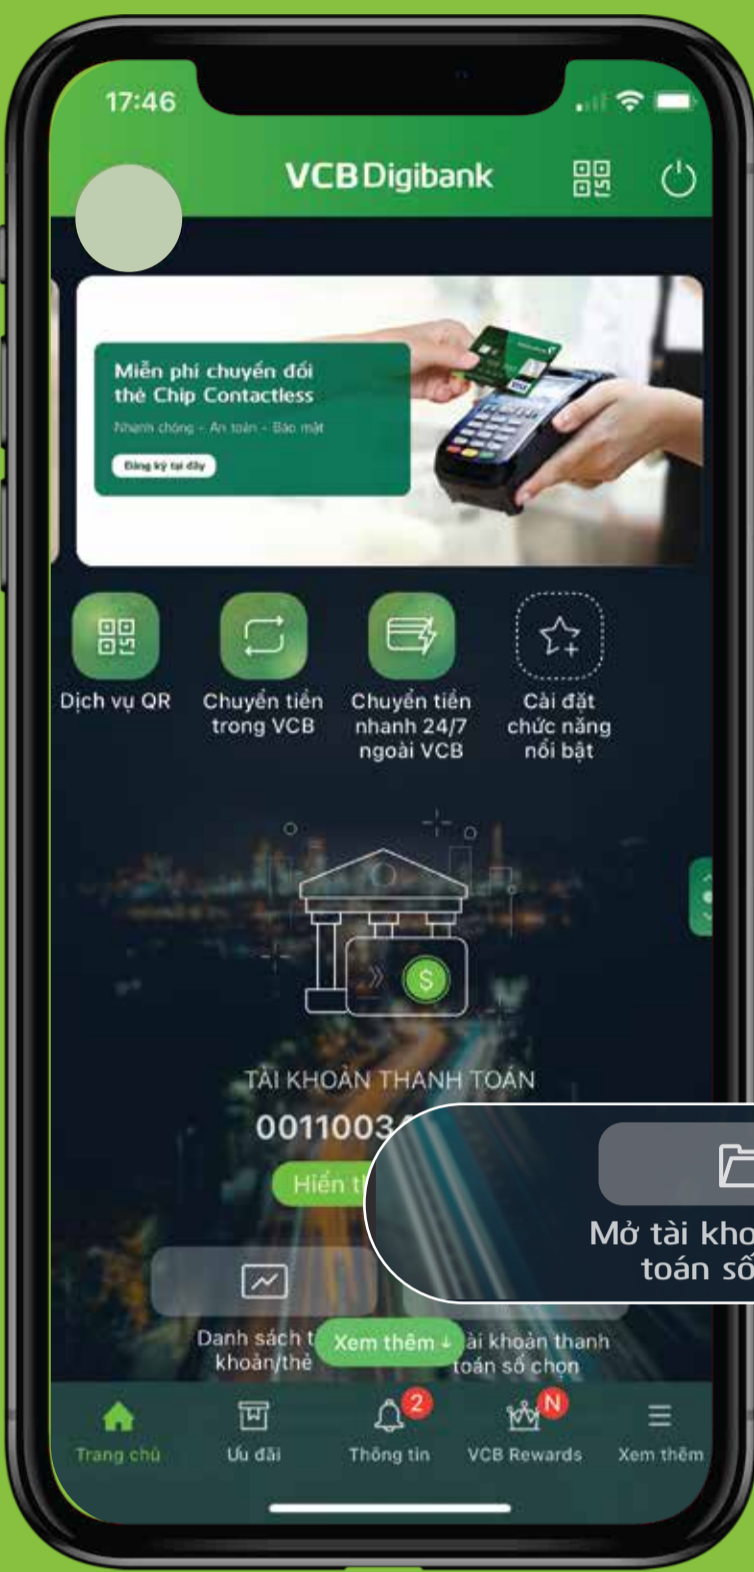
17:46

VCB Digibank

Miễn phí chuyển đổi thẻ Chip Contactless

Nhanh chóng - An toàn - Bảo mật

Đăng ký tại đây

Dịch vụ QR

Chuyển tiền trong VCB

Chuyển tiền nhanh 24/7 ngoài VCB

Cài đặt chức năng nổi bật

TÀI KHOẢN THANH TOÁN

0011003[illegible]

Hiển t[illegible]

Mở tài kho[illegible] toán số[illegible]

Danh sách t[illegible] khoản/thẻ

Xem thêm ↓

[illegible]ài khoản thanh toán số chọn

Trang chủ

Ưu đãi

2

Thông tin

N

VCB Rewards

Xem thêm